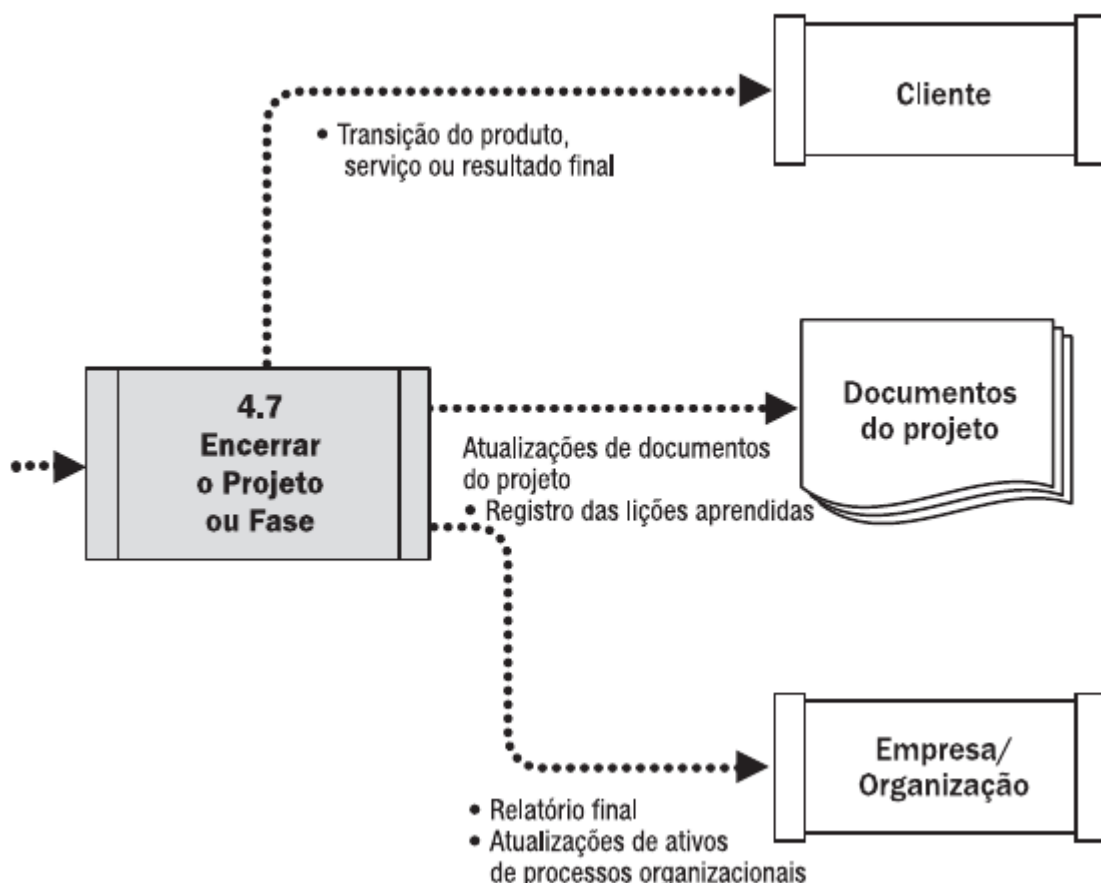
Cliente

• Transição do produto, serviço ou resultado final

4.7
Encerrar o Projeto ou Fase

Documentos do projeto

Atualizações de documentos do projeto
• Registro das lições aprendidas

Empresa/ Organização

• Relatório final
• Atualizações de ativos de processos organizacionais